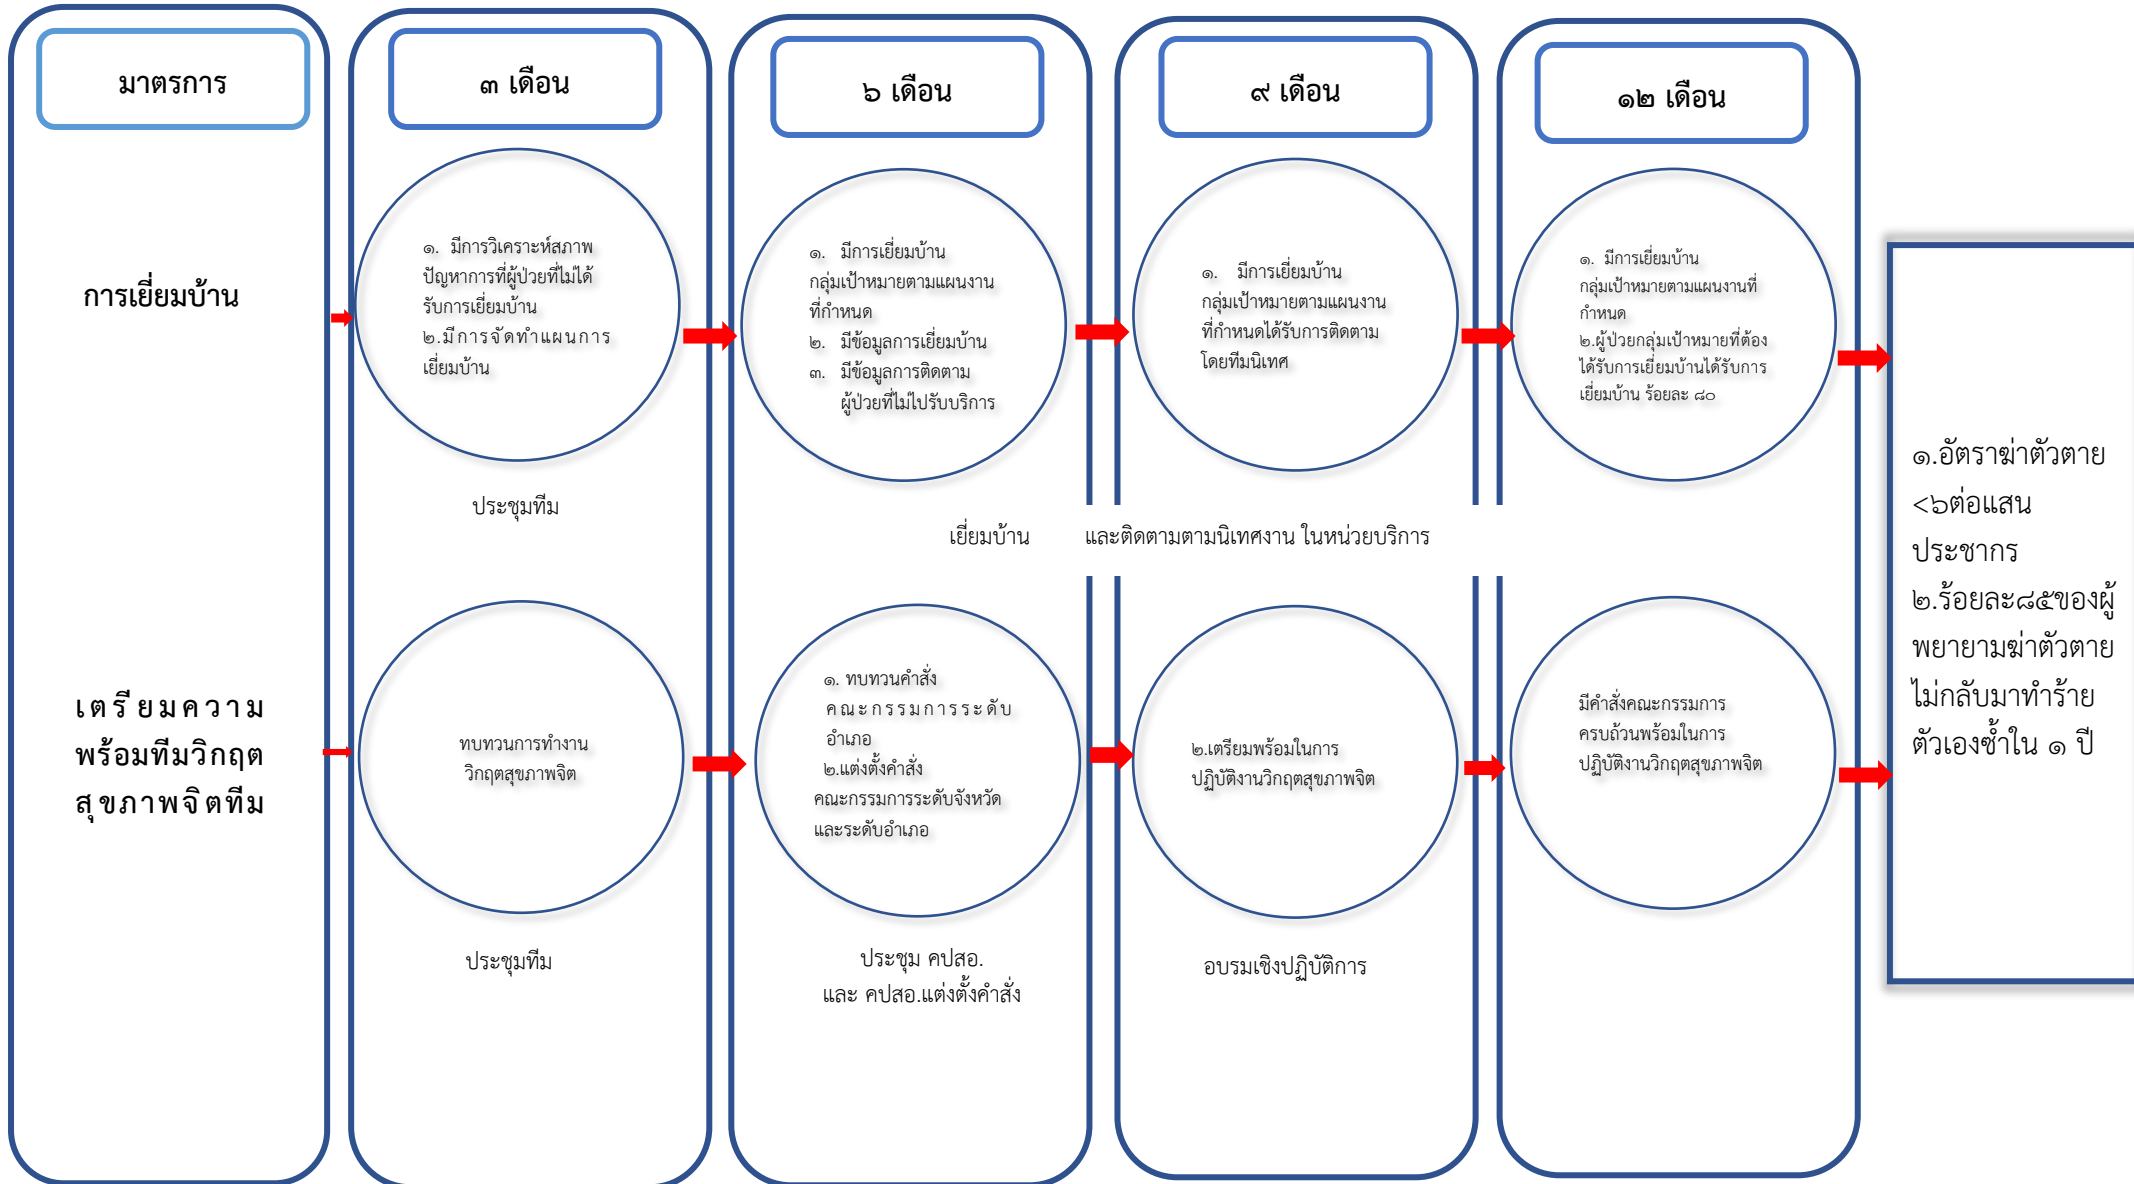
มาตรการ

๓ เดือน

๖ เดือน

๙ เดือน

๑๒ เดือน

การเยี่ยมบ้าน

๑. มีการวิเคราะห์สภาพปัญหาการที่ผู้ป่วยที่ไม่ได้รับการเยี่ยมบ้าน
๒.มีการจัดทำแผนการเยี่ยมบ้าน

๑. มีการเยี่ยมบ้านกลุ่มเป้าหมายตามแผนงานที่กำหนด
๒. มีข้อมูลการเยี่ยมบ้าน
๓. มีข้อมูลการติดตามผู้ป่วยที่ไม่ไปรับบริการ

๑. มีการเยี่ยมบ้านกลุ่มเป้าหมายตามแผนงานที่กำหนดได้รับการติดตามโดยทีมนิเทศ

๑. มีการเยี่ยมบ้านกลุ่มเป้าหมายตามแผนงานที่กำหนด
๒.ผู้ป่วยกลุ่มเป้าหมายที่ต้องได้รับการเยี่ยมบ้านได้รับการเยี่ยมบ้าน ร้อยละ ๘๐

ประชุมทีม

เยี่ยมบ้าน และติดตามตามนิเทศงาน ในหน่วยบริการ

๑.อัตราฆ่าตัวตาย <๖ต่อแสนประชากร
๒.ร้อยละ๘๕ของผู้พยายามฆ่าตัวตายไม่กลับมาทำร้ายตัวเองซ้ำใน ๑ ปี

เตรียมความพร้อมทีมวิกฤตสุขภาพจิตทีม

ทบทวนการทำงานวิกฤตสุขภาพจิต

๑. ทบทวนคำสั่งคณะกรรมการระดับอำเภอ
๒.แต่งตั้งคำสั่งคณะกรรมการระดับจังหวัดและระดับอำเภอ

๒.เตรียมพร้อมในการปฏิบัติงานวิกฤตสุขภาพจิต

มีคำสั่งคณะกรรมการครบถ้วนพร้อมในการปฏิบัติงานวิกฤตสุขภาพจิต

ประชุมทีม

ประชุม คปสอ.
และ คปสอ.แต่งตั้งคำสั่ง

อบรมเชิงปฏิบัติการ